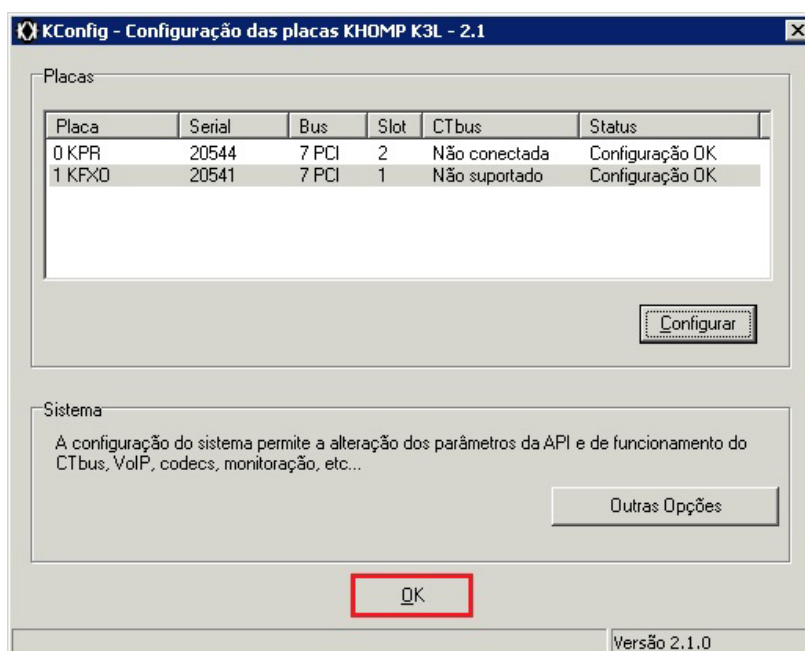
KConfig - Configuração das placas KHOMP K3L - 2.1

Placas

| Placa | Serial | Bus | Slot | CTbus | Status |
|---|---|---|---|---|---|
| 0 KPR | 20544 | 7 PCI | 2 | Não conectada | Configuração OK |
| 1 KFXO | 20541 | 7 PCI | 1 | Não suportado | Configuração OK |

Configurar

Sistema

A configuração do sistema permite a alteração dos parâmetros da API e de funcionamento do CTbus, VoIP, codecs, monitoração, etc...

Outras Opções

OK

Versão 2.1.0